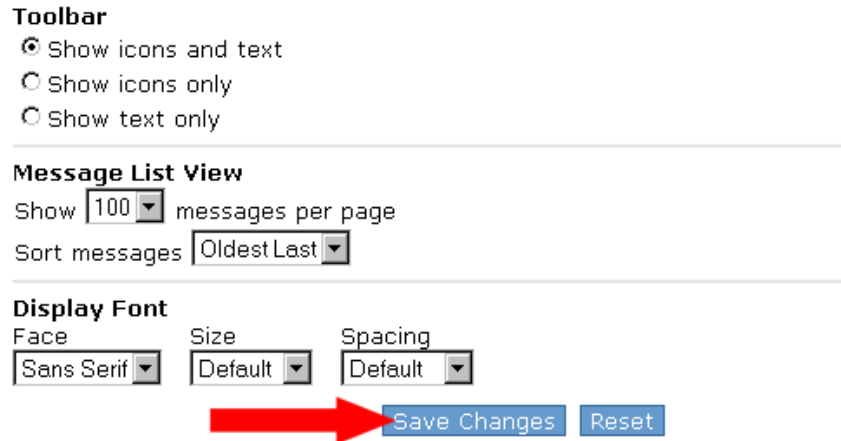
Toolbar
Show icons and text
Show icons only
Show text only

Message List View
Show 100 messages per page
Sort messages Oldest Last

Display Font
Face Sans Serif
Size Default
Spacing Default

Save Changes Reset